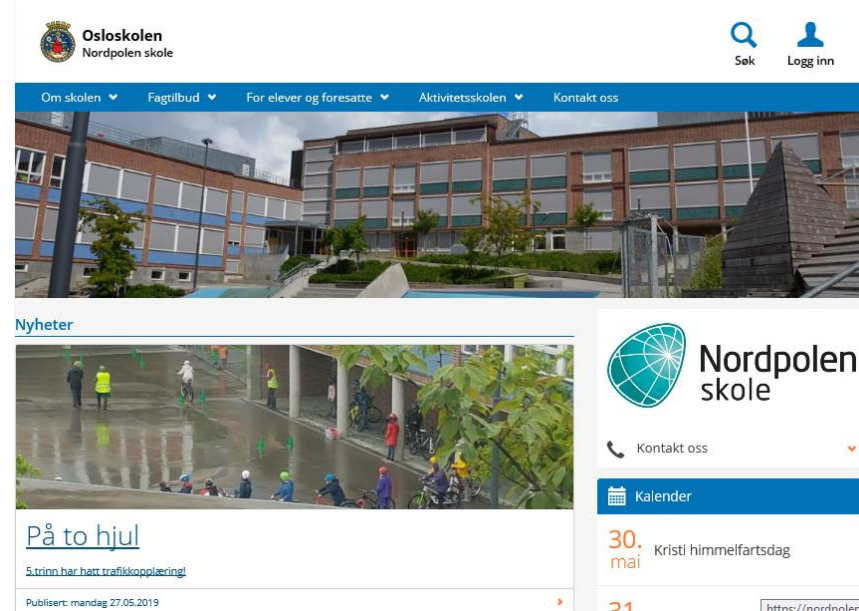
Osloskolen
Nordpolen skole

Søk
Logg inn

Om skolen
Fagtilbud
For elever og foresatte
Aktivitetsskolen
Kontakt oss

Nyheter

På to hjul

5.trinn har hatt trafikkopplæring!

Publisert: mandag 27.05.2019

Nordpolen skole

Kontakt oss

Kalender

30. mai
Kristi himmelfartsdag

31

https://nordpolen